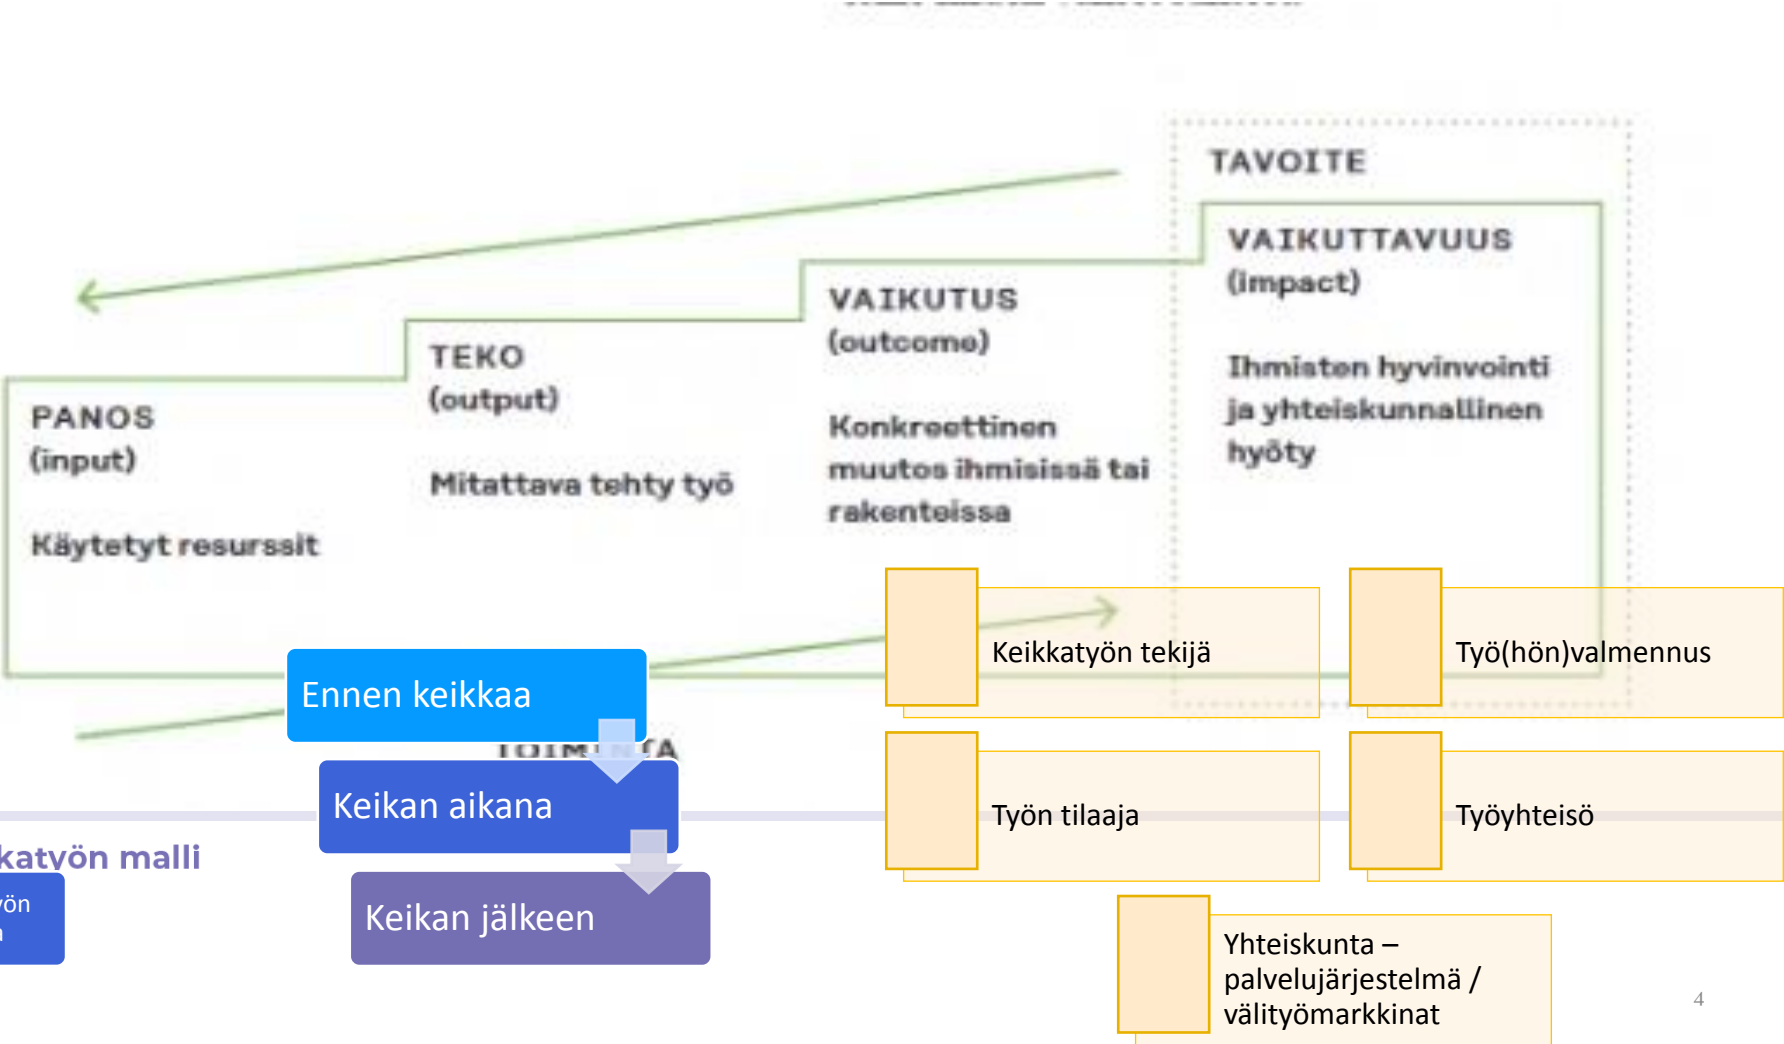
TAVOITE

VAIKUTTAVUUS
(impact)

Ihmisten hyvinvointi ja yhteiskunnallinen hyöty

VAIKUTUS
(outcome)

Konkreettinen muutos ihmisissä tai rakenteissa

TEKO
(output)

Mitattava tehty työ

PANOS
(input)

Käytetyt resurssit

Ennen keikkaa

Keikan aikana

Keikan jälkeen

TOIM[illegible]TA

katyön malli

yön
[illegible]

Keikkatyön tekijä

Työ(hön)valmennus

Työn tilaaja

Työyhteisö

Yhteiskunta – palvelujärjestelmä / välityömarkkinat

4